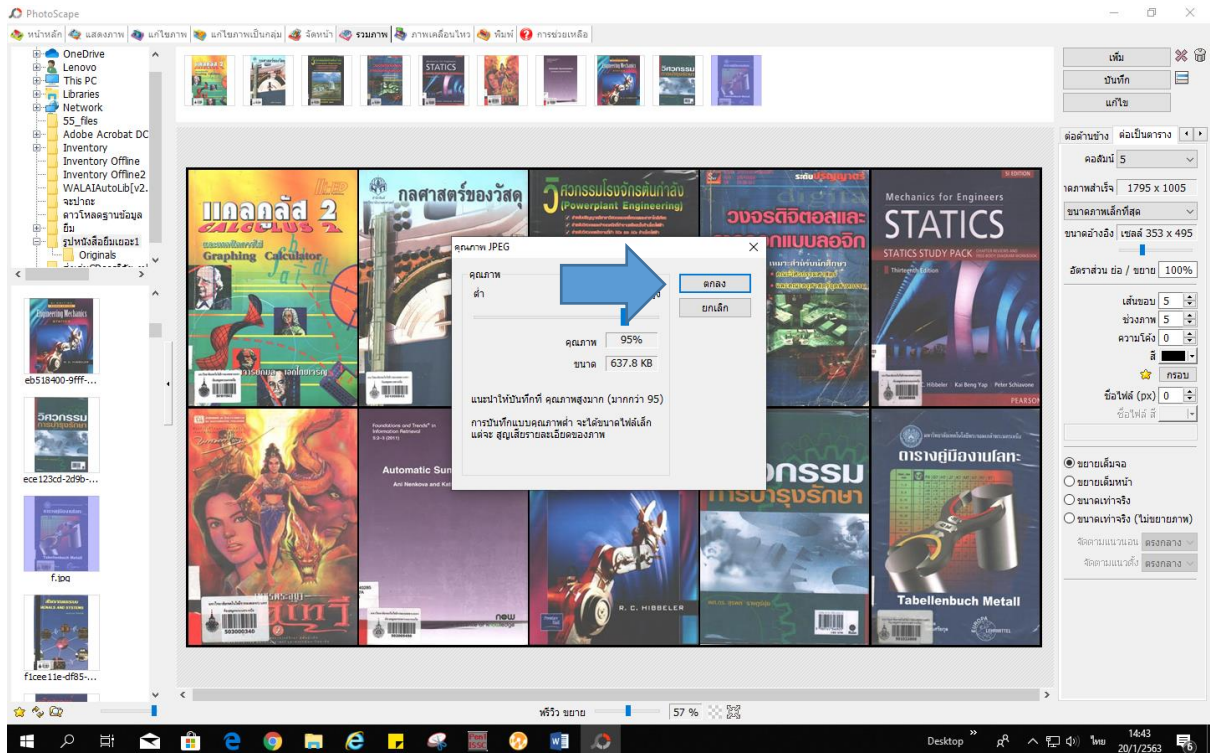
PhotoScape

หน้าหลัก | แสดงภาพ | แก้ไขภาพ | แก้ไขภาพเป็นกลุ่ม | จัดหน้า | รวมภาพ | ภาพเคลื่อนไหว | พิมพ์ | การช่วยเหลือ

OneDrive
Lenovo
This PC
Libraries
Network
55_files
Adobe Acrobat DC
Inventory
Inventory Offline
Inventory Offline2
WALAIAutoLib[v2.
จะปาถะ
ดาวโหลดฐานข้อมูล
ยืม
รูปหนังสือยืมเยอะ1
Originals

eb518400-9fff-...
ece123cd-2d9b-...
f.jpg
f1cee11e-df85-...

แคลคูลัส 2 CALCULUS 2 Graphing Calculator
กลศาสตร์ของวัสดุ
วิศวกรรมโรงจักรต้นกำลัง (Powerplant Engineering)
วงจรดิจิตอลและ แบบลอจิก
Mechanics for Engineers STATICS STATICS STUDY PACK Thirteenth Edition Hibbeler Kai Beng Yap Peter Schiavone PEARSON
Foundations and Trends in Information Retrieval Automatic Sun Ani Nenkova and Kat now
R. C. HIBBELER
วิศวกรรม การบำรุงรักษา
ตารางคู่มืองานโลหะ Tabellenbuch Metall

คุณภาพ JPEG
คุณภาพ
ต่ำ
คุณภาพ 95%
ขนาด 637.8 KB
แนะนำให้บันทึกที่ คุณภาพสูงมาก (มากกว่า 95)
การบันทึกแบบคุณภาพต่ำ จะได้ขนาดไฟล์เล็ก แต่จะ สูญเสียรายละเอียดของภาพ
ตกลง
ยกเลิก

เพิ่ม
บันทึก
แก้ไข
ต่อด้านข้าง | ต่อเป็นตาราง
คอลัมน์ 5
ภาพสำเร็จ 1795 x 1005
ขนาดภาพเล็กที่สุด
ขนาดอ้างอิง เซลล์ 353 x 495
อัตราส่วน ย่อ / ขยาย 100%
เส้นขอบ 5
ช่วงภาพ 5
ความโค้ง 0
สี
กรอบ
ชื่อไฟล์ (px) 0
ชื่อไฟล์ สี
ขยายเต็มจอ
ขยายเต็มหน้า
ขนาดเท่าจริง
ขนาดเท่าจริง (ไม่ขยายภาพ)
จัดตามแนวนอน ตรงกลาง
จัดตามแนวตั้ง ตรงกลาง

พรีวิว ขยาย 57 %

Desktop ไทย 14:43 20/1/2563